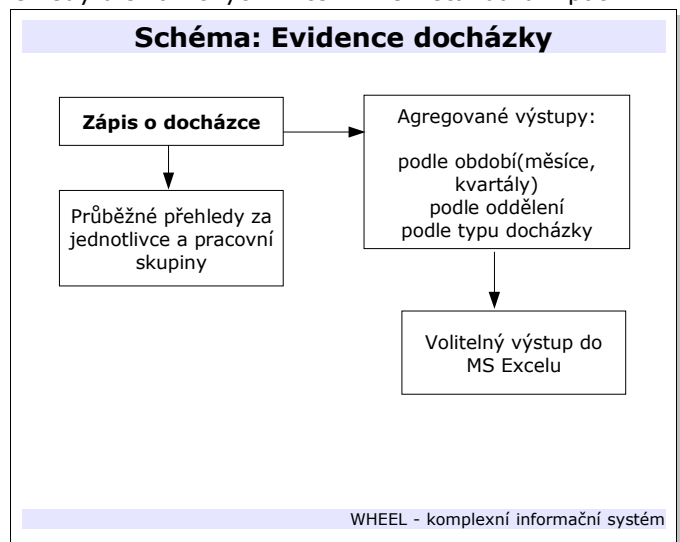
Schéma: Evidence docházky

Zápis o docházce

Agregované výstupy:

podle období(měsíce, kvartály)
podle oddělení
podle typu docházky

Průběžné přehledy za jednotlivce a pracovní skupiny

Volitelný výstup do MS Excelu

WHEEL - komplexní informační systém